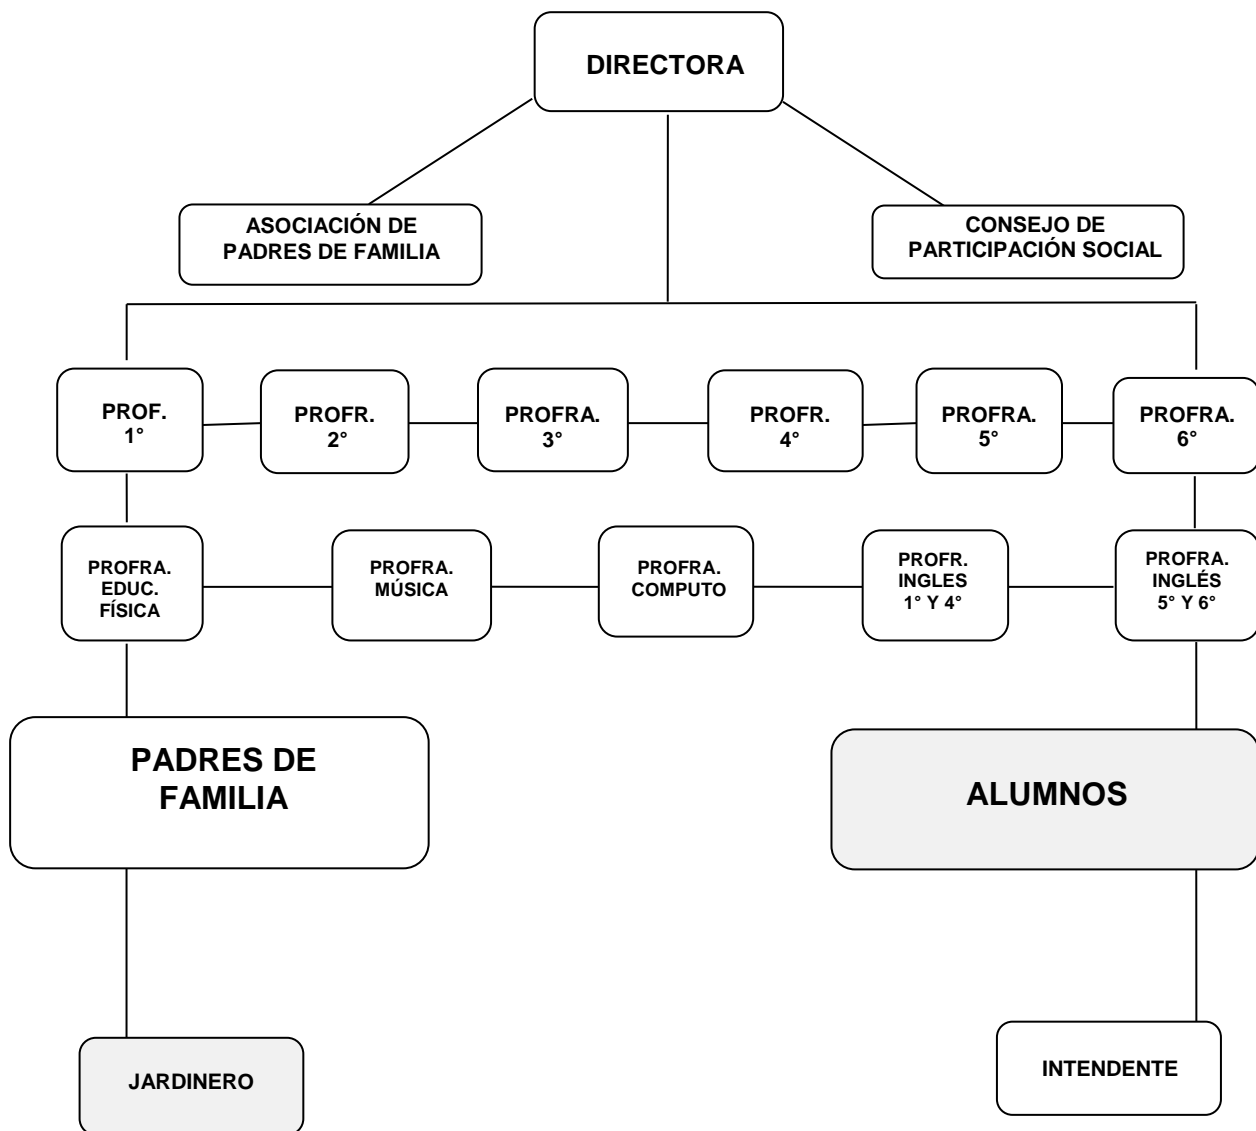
DIRECTORA

ASOCIACIÓN DE PADRES DE FAMILIA

CONSEJO DE PARTICIPACIÓN SOCIAL

PROF. 1°

PROFR. 2°

PROFRA. 3°

PROFR. 4°

PROFRA. 5°

PROFRA. 6°

PROFRA. EDUC. FÍSICA

PROFRA. MÚSICA

PROFRA. COMPUTO

PROFR. INGLES 1° Y 4°

PROFRA. INGLÉS 5° Y 6°

PADRES DE FAMILIA

ALUMNOS

JARDINERO

INTENDENTE